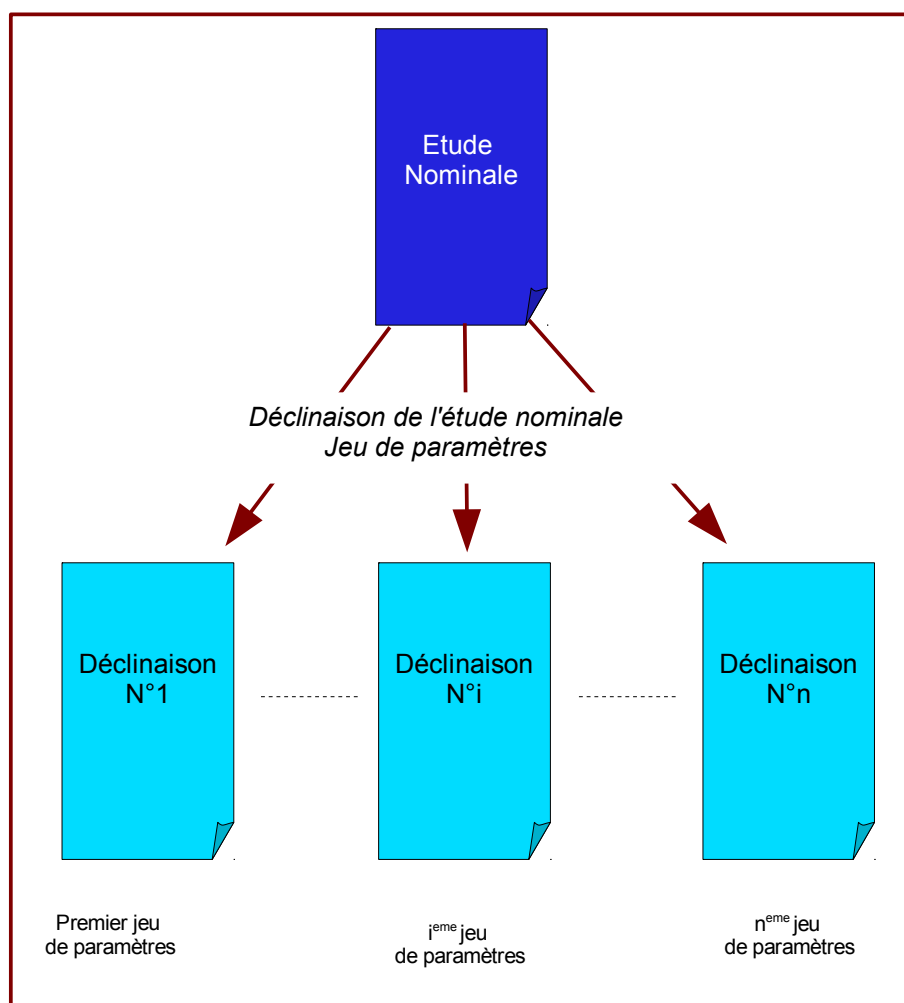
Etude Nominale

Déclinaison de l'étude nominale
Jeu de paramètres

Déclinaison N°1

Déclinaison N°i

Déclinaison N°n

Premier jeu de paramètres

i$^{eme}$ jeu de paramètres

n$^{eme}$ jeu de paramètres